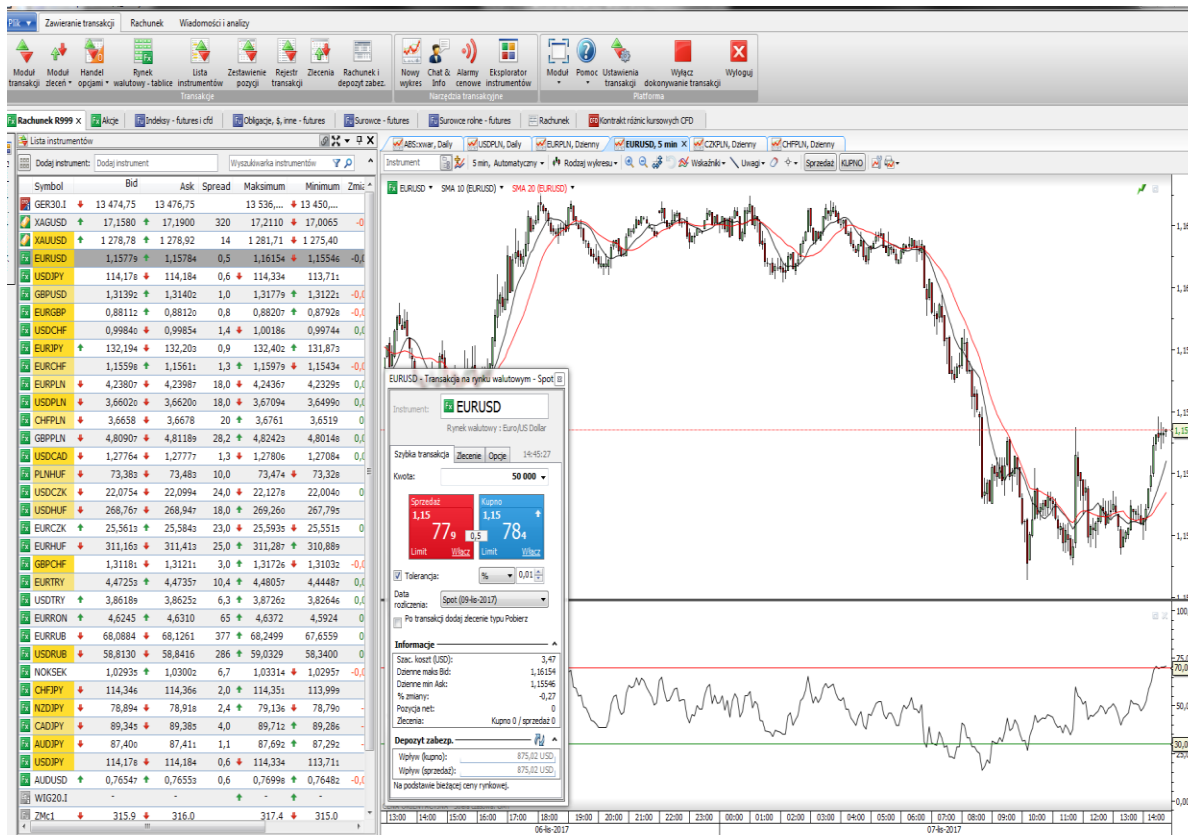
Plik | Zawieranie transakcji | Rachunek | Wiadomości i analizy

Moduł transakcji | Moduł zleceń | Handel opcjami | Rynek walutowy - tablice | Lista instrumentów | Zestawienie pozycji | Rejestr transakcji | Zlecenia | Rachunek i depozyt zabez. | Transakcje
Nowy wykres | Chat & Info | Alarmy cenowe | Eksplorator instrumentów | Narzędzia transakcyjne
Moduł | Pomoc | Ustawienia transakcji | Wyłącz dokonywanie transakcji | Wyloguj | Platforma

Rachunek R999 | Akcje | Indeksy - futures i cfd | Obligacje, $, inne - futures | Surowce - futures | Surowce rolne - futures | Rachunek | Kontrakt różnic kursowych CFD

Lista instrumentów
Dodaj instrument: Dodaj instrument | Wyszukiwarka instrumentów

| Symbol | Bid | Ask | Spread | Maksimum | Minimum | Zmia |
|---|---|---|---|---|---|---|
| GER30.I | 13 474,75 | 13 476,75 | | 13 536,... | 13 450,... | |
| XAGUSD | 17,1580 | 17,1900 | 320 | 17,2110 | 17,0065 | -0, |
| XAUUSD | 1 278,78 | 1 278,92 | 14 | 1 281,71 | 1 275,40 | |
| EURUSD | 1,1577₉ | 1,1578₄ | 0,5 | 1,1615₄ | 1,1554₆ | -0,0 |
| USDJPY | 114,17₈ | 114,18₄ | 0,6 | 114,33₄ | 113,71₁ | |
| GBPUSD | 1,3139₂ | 1,3140₂ | 1,0 | 1,3177₉ | 1,3122₁ | -0,0 |
| EURGBP | 0,8811₂ | 0,8812₀ | 0,8 | 0,8820₇ | 0,8792₈ | -0,0 |
| USDCHF | 0,9984₀ | 0,9985₄ | 1,4 | 1,0018₆ | 0,9974₄ | -0,0 |
| EURJPY | 132,19₄ | 132,20₃ | 0,9 | 132,40₂ | 131,87₃ | |
| EURCHF | 1,1559₈ | 1,1561₁ | 1,3 | 1,1597₉ | 1,1543₄ | -0,0 |
| EURPLN | 4,2380₇ | 4,2398₇ | 18,0 | 4,2436₇ | 4,2329₅ | 0,0 |
| USDPLN | 3,6602₀ | 3,6620₀ | 18,0 | 3,6709₄ | 3,6499₀ | 0,0 |
| CHFPLN | 3,6658 | 3,6678 | 20 | 3,6761 | 3,6519 | 0 |
| GBPPLN | 4,8090₇ | 4,8118₉ | 28,2 | 4,8242₃ | 4,8014₈ | 0,0 |
| USDCAD | 1,2776₄ | 1,2777₇ | 1,3 | 1,2780₆ | 1,2708₄ | 0,0 |
| PLNHUF | 73,38₃ | 73,48₃ | 10,0 | 73,47₄ | 73,32₈ | 0 |
| USDCZK | 22,0754 | 22,099₄ | 24,0 | 22,127₈ | 22,004₀ | 0,0 |
| USDHUF | 268,76₇ | 268,94₇ | 18,0 | 269,26₀ | 267,79₅ | 0 |
| EURCZK | 25,561₃ | 25,584₃ | 23,0 | 25,593₅ | 25,551₅ | 0 |
| EURHUF | 311,16₃ | 311,41₃ | 25,0 | 311,28₇ | 310,88₉ | 0 |
| GBPCHF | 1,3118₁ | 1,3121₁ | 3,0 | 1,3172₆ | 1,3103₂ | -0,0 |
| EURTRY | 4,4725₃ | 4,4735₇ | 10,4 | 4,4805₇ | 4,4448₇ | 0,0 |
| USDTRY | 3,8618₉ | 3,8625₂ | 6,3 | 3,8726₂ | 3,8264₆ | 0,0 |
| EURRON | 4,6245 | 4,6310 | 65 | 4,6372 | 4,5924 | 0 |
| EURRUB | 68,0884 | 68,1261 | 377 | 68,2499 | 67,6559 | 0 |
| USDRUB | 58,8130 | 58,8416 | 286 | 59,0329 | 58,3400 | 0 |
| NOKSEK | 1,0293₅ | 1,0300₂ | 6,7 | 1,0331₄ | 1,0295₇ | -0,0 |
| CHFJPY | 114,34₆ | 114,366 | 2,0 | 114,35₁ | 113,99₉ | |
| NZDJPY | 78,89₄ | 78,91₈ | 2,4 | 79,13₆ | 78,79₀ | |
| CADJPY | 89,34₅ | 89,38₅ | 4,0 | 89,71₂ | 89,28₆ | |
| AUDJPY | 87,40₀ | 87,41₁ | 1,1 | 87,69₂ | 87,29₂ | |
| USDJPY | 114,17₈ | 114,18₄ | 0,6 | 114,33₄ | 113,71₁ | |
| AUDUSD | 0,7654₇ | 0,7655₃ | 0,6 | 0,7699₈ | 0,7648₂ | -0,0 |
| WIG20.I | - | - | | - | - | |
| ZMc1 | 315,9 | 316,0 | | 317,4 | 315,0 | |

ABS:xwar, Daily | USDPLN, Daily | EURPLN, Dzienny | EURUSD, 5 min | CZKPLN, Dzienny | CHFPLN, Dzienny
Instrument | 5 min, Automatyczny | Rodzaj wykresu | Wskaźniki | Uwagi | Sprzedaż | KUPNO
EURUSD | SMA 10 (EURUSD) | SMA 20 (EURUSD)

EURUSD - Transakcja na rynku walutowym - Spot
Instrument: EURUSD
Rynek walutowy : Euro/US Dollar
Szybka transakcja | Zlecenie | Opcje | 14:45:27
Kwota: 50 000
Sprzedaż 1,15 77₉ Limit Włącz | 0.5 | Kupno 1,15 78₄ Limit Włącz
Tolerancja: % 0,01
Data rozliczenia: Spot (09-lis-2017)
Po transakcji dodaj zlecenie typu Pobierz
Informacje
Szac. koszt (USD): 3,47
Dzienne maks Bid: 1,16154
Dzienne min Ask: 1,15546
% zmiany: -0,27
Pozycja net: 0
Zlecenia: Kupno 0 / sprzedaż 0
Depozyt zabezp.
Wpływ (kupno): 875,02 USD
Wpływ (sprzedaż): 875,02 USD
Na podstawie bieżącej ceny rynkowej.

1,16 | 1,15 | 1,15 | 1,15
100 | 75,0 | 70,0 | 50,0 | 30,0 | 25,0 | 0,00
13:00 14:00 15:00 16:00 17:00 18:00 19:00 20:00 21:00 22:00 23:00 00:00 01:00 02:00 03:00 04:00 05:00 06:00 07:00 08:00 09:00 10:00 11:00 12:00 13:00 14:00
06-lis-2017 | 07-lis-2017